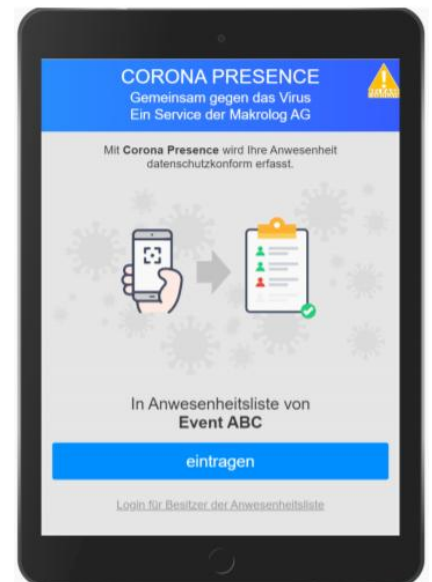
CORONA PRESENCE
Gemeinsam gegen das Virus
Ein Service der Makrolog AG

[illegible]

Mit **Corona Presence** wird Ihre Anwesenheit datenschutzkonform erfasst.

In Anwesenheitsliste von
**Event ABC**

eintragen

Login für Besitzer der Anwesenheitsliste